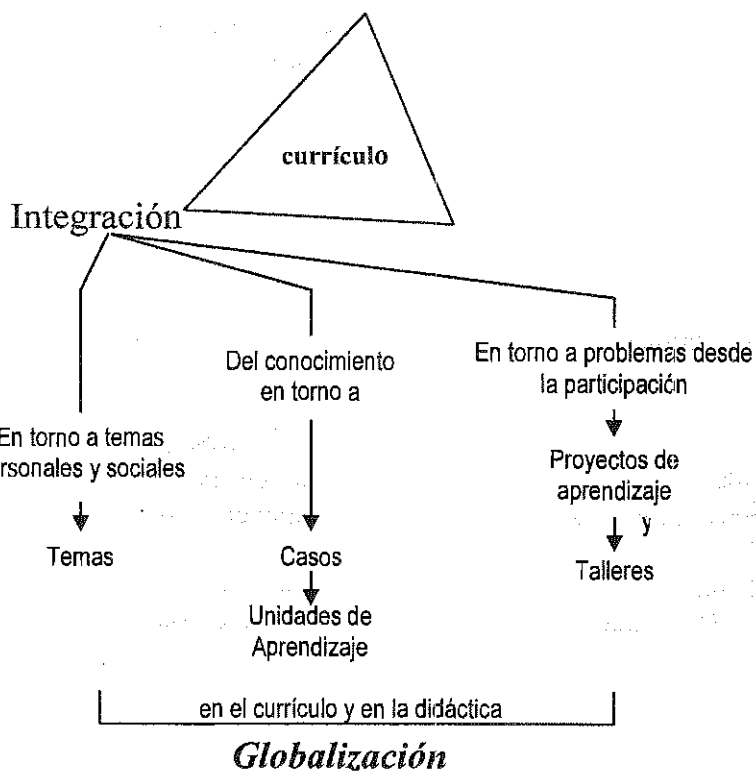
currículo

Integración

En torno a temas rsonales y sociales

Temas

Del conocimiento en torno a

Casos

Unidades de Aprendizaje

En torno a problemas desde la participación

Proyectos de aprendizaje

y

Talleres

en el currículo y en la didáctica

Globalización